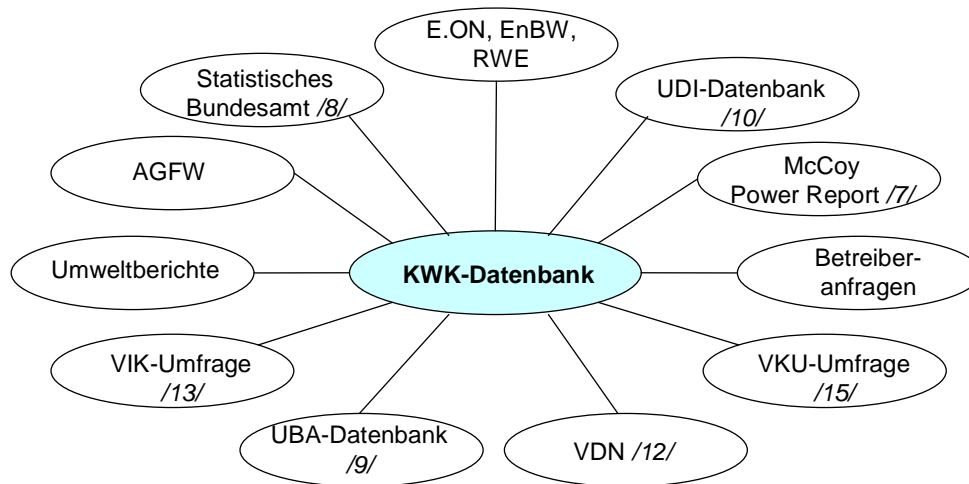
KWK-Datenbank

E.ON, EnBW, RWE

UDI-Datenbank /10/

McCoy Power Report /7/

Betreiberanfragen

VKU-Umfrage /15/

VDN /12/

UBA-Datenbank /9/

VIK-Umfrage /13/

Umweltberichte

AGFW

Statistisches Bundesamt /8/